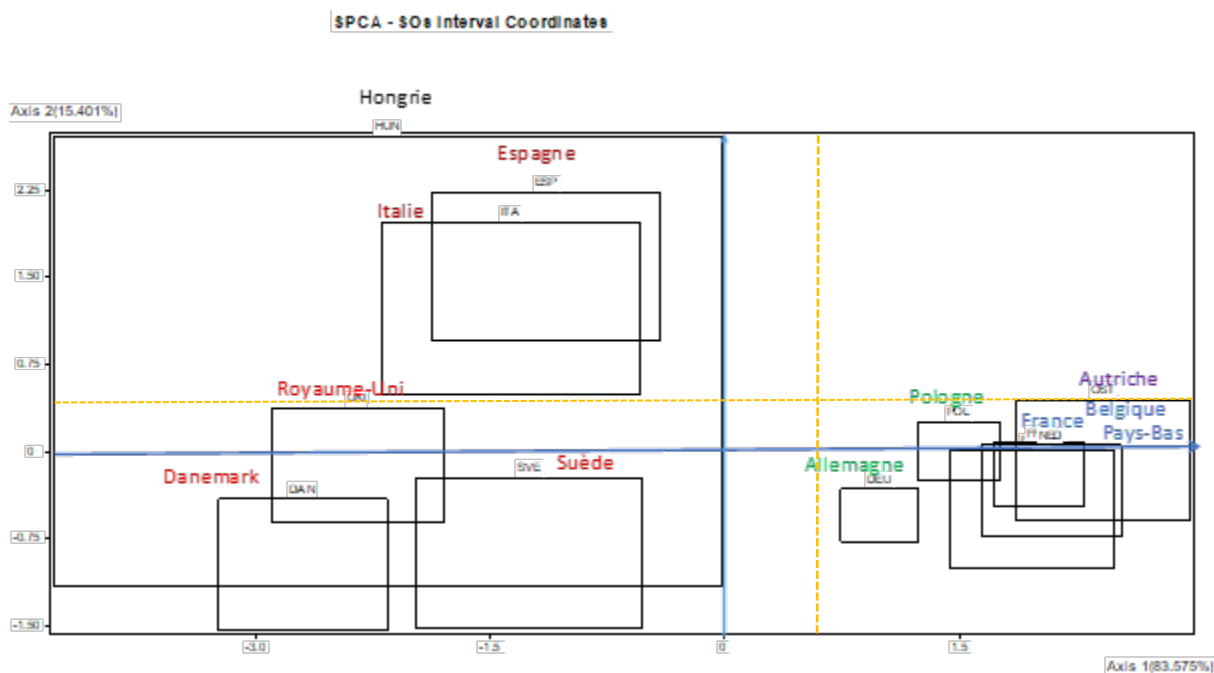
SPCA - SOs Interval Coordinates

Axis 2(15.401%)

Hongrie
HUN
Espagne
ESP
Italie
ITA
Royaume-Uni
GBR
Danemark
DAN
SVE
Suède
Pologne
POL
Autriche
OST
France
Belgique
NED
Pays-Bas
Allemagne
DEU

2.25
1.50
0.75
0
-0.75
-1.50

-3.0
-1.5
0
1.5

Axis 1(83.575%)